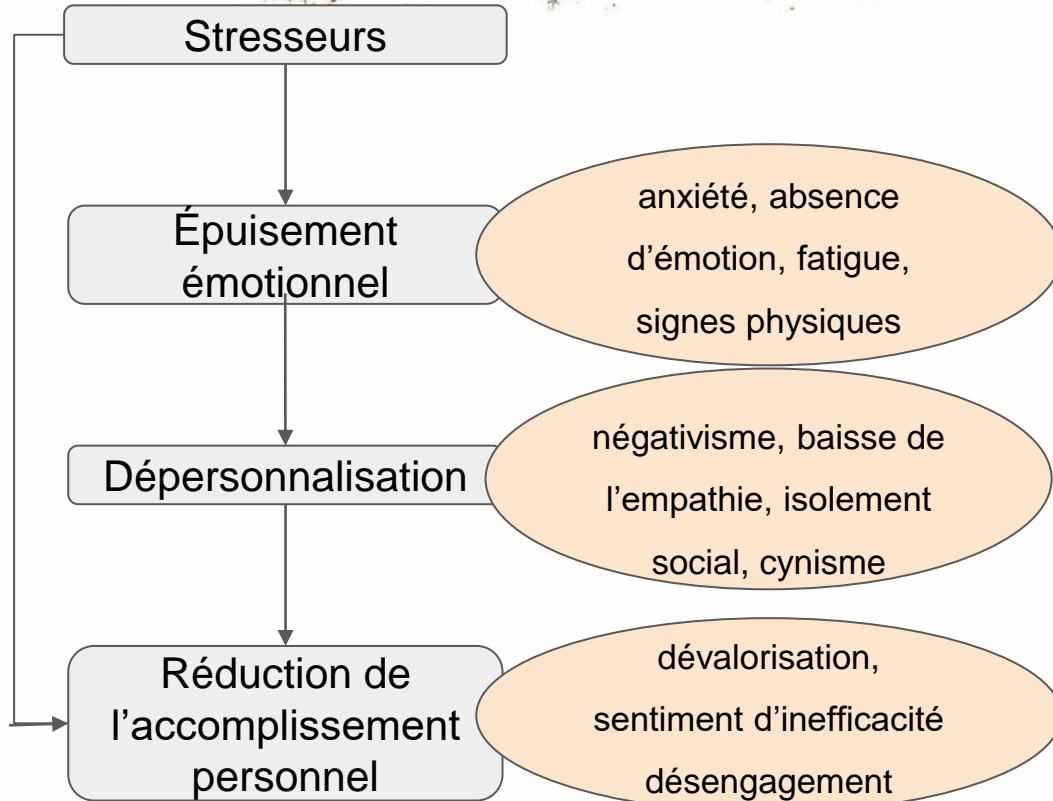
Stresseurs

Épuisement émotionnel

anxiété, absence d'émotion, fatigue, signes physiques

Dépersonnalisation

négativisme, baisse de l'empathie, isolement social, cynisme

Réduction de l'accomplissement personnel

dévalorisation, sentiment d'inefficacité désengagement